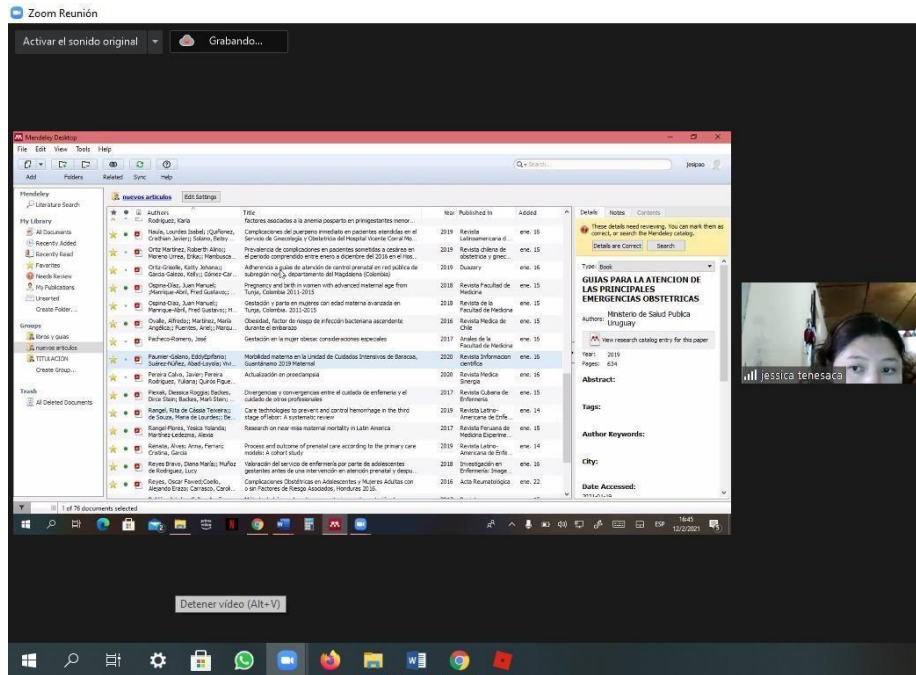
Zoom Reunión

Activar el sonido original

Grabando...

Mendeley Desktop

File Edit View Tools Help

Add Folders Related Sync Help

Jesipao

Mendeley

Literature Search

My Library

All Documents

Recently Added

Recently Read

Favorites

Needs Review

My Publications

Unsorted

Create Folder...

Groups

libros y guias

nuevos articulos

TITULACION

Create Group...

Trash

All Deleted Documents

nuevos articulos Edit Settings

| Authors | Title | Year | Published In | Added |
|---|---|---|---|---|
| Rodríguez, Karla | factores asociados a la anemia posparto en primigestantes menor... | | | |
| Naula, Lourdes Isabel; ¡Quiñonez, Credhian Javier¡; Solano, Betsy ... | Complicaciones del puerperio inmediato en pacientes atendidas en el Servicio de Ginecología y Obstetricia del Hospital Vicente Corral Mo... | 2019 | Revista Latinoamericana d... | ene. 16 |
| Ortiz Martínez, Roberth Alirio; Moreno Urrea, Erika; Mambusca... | Prevalencia de complicaciones en pacientes sometidas a cesárea en el periodo comprendido entre enero a diciembre del 2016 en el Hos... | 2019 | Revista chilena de obstetricia y ginec... | ene. 15 |
| Ortiz-Grajalle, Kathy Johana; García-Galeso, Kelly; Gómez-Car... | Adherencia a guías de atención de control prenatal en red pública de subregión norte, departamento del Magdalena (Colombia) | 2019 | Duazary | ene. 16 |
| Ospina-Díaz, Juan Manuel; ¡Manrique-Abril, Fred Gustavo¡; ... | Pregnancy and birth in women with advanced maternal age from Tunja, Colombia 2011-2015 | 2018 | Revista Facultad de Medicina | ene. 15 |
| Ospina-Díaz, Juan Manuel; Manrique-Abril, Fred Gustavo; M... | Gestación y parto en mujeres con edad materna avanzada en Tunja, Colombia. 2011-2015 | 2018 | Revista de la Facultad de Medicina | ene. 15 |
| Ovalle, Alfredo; Martínez, María Angélica; Fuentes, Ariel; Marqu... | Obesidad, factor de riesgo de infección bacteriana ascendente durante el embarazo | 2016 | Revista Medica de Chile | ene. 15 |
| Pacheco-Romero, José | Gestación en la mujer obesa: consideraciones especiales | 2017 | Anales de la Facultad de Medicina | ene. 15 |
| Paumier-Galano, EddyEpifanio; Suárez-Núñez, Abad-Loyola; Vivi... | Morbilidad materna en la Unidad de Cuidados Intensivos de Baracoa, Guantánamo 2019 Maternal | 2020 | Revista Informacion cientifica | ene. 16 |
| Pereira Calvo, Javier; Pereira Rodríguez, Yuliana; Quirós Figue... | Actualización en preeclampsia | 2020 | Revista Medica Sinergia | ene. 16 |
| Pieoeli, Dessica Reggia; Backes, Dirce Stein; Backes, Mari Stein; ... | Divergencias y convergencias entre el cuidado de enfermeria y el cuidado de otros profesionales | 2017 | Revista Cubana de Enfermeria | ene. 15 |
| Rangel, Rita de Cássia Teixeira; de Souza, Maria de Lourdes; Be... | Care technologies to prevent and control hemorrhage in the third stage of labor: A systematic review | 2019 | Revista Latino-Americana de Enfe... | ene. 14 |
| Rangel-Flores, Yesica Yolanda; Martínez-Ledezma, Alexia | Research on near miss maternal mortality in Latin America | 2017 | Revista Peruana de Medicina Experime... | ene. 15 |
| Renata, Alves; Anna, Ferrari; Cristina, García | Process and outcome of prenatal care according to the primary care models: A cohort study | 2019 | Revista Latino-Americana de Enfe... | ene. 14 |
| Reyes Bravo, Diana María; Muñoz de Rodríguez, Lucy | Valoración del servicio de enfermería por parte de adolescentes gestantes antes de una intervención en atención prenatal y despu... | 2018 | Investigación en Enfermería: Image... | ene. 16 |
| Reyes, Oscar Fawed; Coello, Alejandro Erazo; Carrasco, Carol... | Complicaciones Obstétricas en Adolescentes y Mujeres Adultas con o sin Factores de Riesgo Asociados, Honduras 2016. | 2016 | Acta Reumatológica | ene. 22 |

1 of 76 documents selected

Details Notes Contents

These details need reviewing. You can mark them as correct, or search the Mendeley catalog.

Details are Correct Search

Type: Book

GUIAS PARA LA ATENCION DE LAS PRINCIPALES EMERGENCIAS OBSTETRICAS

Authors: Ministerio de Salud Publica Uruguay

View research catalog entry for this paper

Year: 2019

Pages: 634

Abstract:

Tags:

Author Keywords:

City:

Date Accessed:

ESP 16:45 12/2/2021

jessica tenesaca

Detener vídeo (Alt+V)